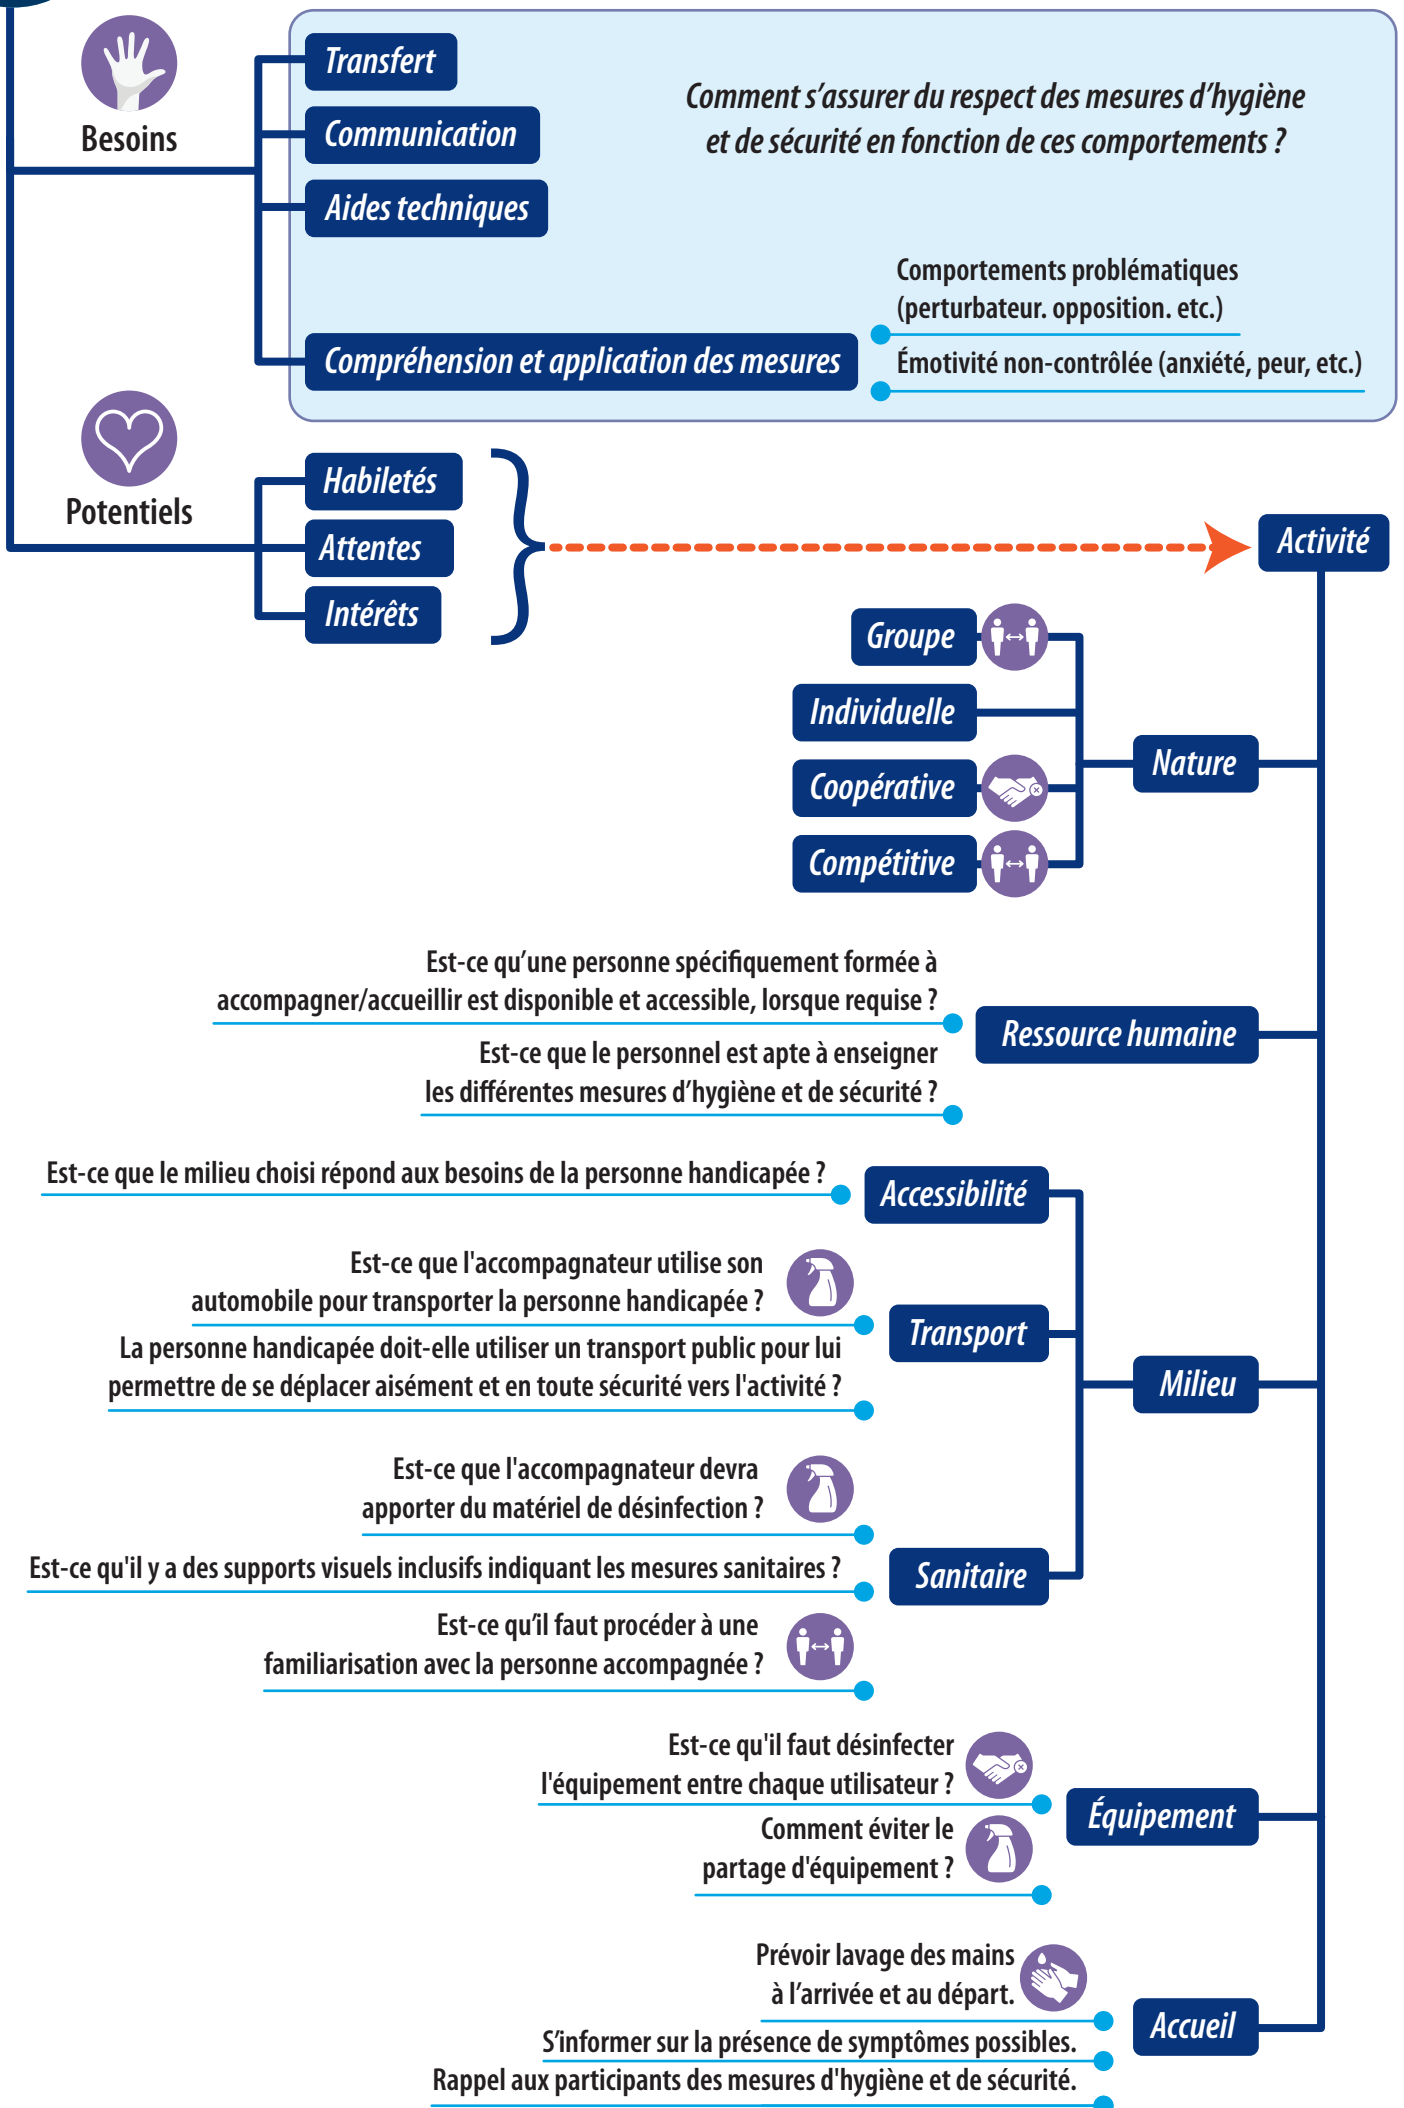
Besoins

Transfert

Communication

Aides techniques

Compréhension et application des mesures

Comment s'assurer du respect des mesures d'hygiène et de sécurité en fonction de ces comportements ?

Comportements problématiques (perturbateur. opposition. etc.)

Émotivité non-contrôlée (anxiété, peur, etc.)

Potentiels

Habiletés

Attentes

Intérêts

Activité

Groupe

Individuelle

Coopérative

Compétitive

Nature

Est-ce qu'une personne spécifiquement formée à accompagner/accueillir est disponible et accessible, lorsque requise ?

Est-ce que le personnel est apte à enseigner les différentes mesures d'hygiène et de sécurité ?

Ressource humaine

Est-ce que le milieu choisi répond aux besoins de la personne handicapée ?

Accessibilité

Est-ce que l'accompagnateur utilise son automobile pour transporter la personne handicapée ?

La personne handicapée doit-elle utiliser un transport public pour lui permettre de se déplacer aisément et en toute sécurité vers l'activité ?

Transport

Milieu

Est-ce que l'accompagnateur devra apporter du matériel de désinfection ?

Est-ce qu'il y a des supports visuels inclusifs indiquant les mesures sanitaires ?

Sanitaire

Est-ce qu'il faut procéder à une familiarisation avec la personne accompagnée ?

Est-ce qu'il faut désinfecter l'équipement entre chaque utilisateur ?

Comment éviter le partage d'équipement ?

Équipement

Prévoir lavage des mains à l'arrivée et au départ.

S'informer sur la présence de symptômes possibles.

Rappel aux participants des mesures d'hygiène et de sécurité.

Accueil